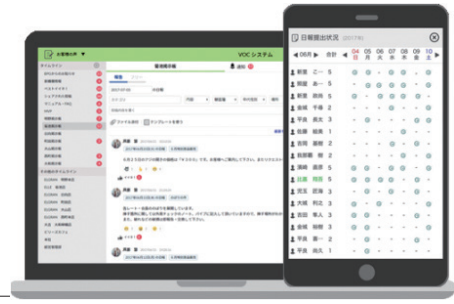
VOC システム

日報提出状況

06月

合計

04 日

05 月

06 火

07 水

08 木

09 金

10 土

新宮 一 5

新宮 5

新宮 5

金城 千尋 2

平良 6

金城 3

吉田 5

新宮 6

比嘉 5

宮城 5

大城 5

吉田 6

平良 6

金城 6

平良 5

ファイル添付

テンプレートを挿入